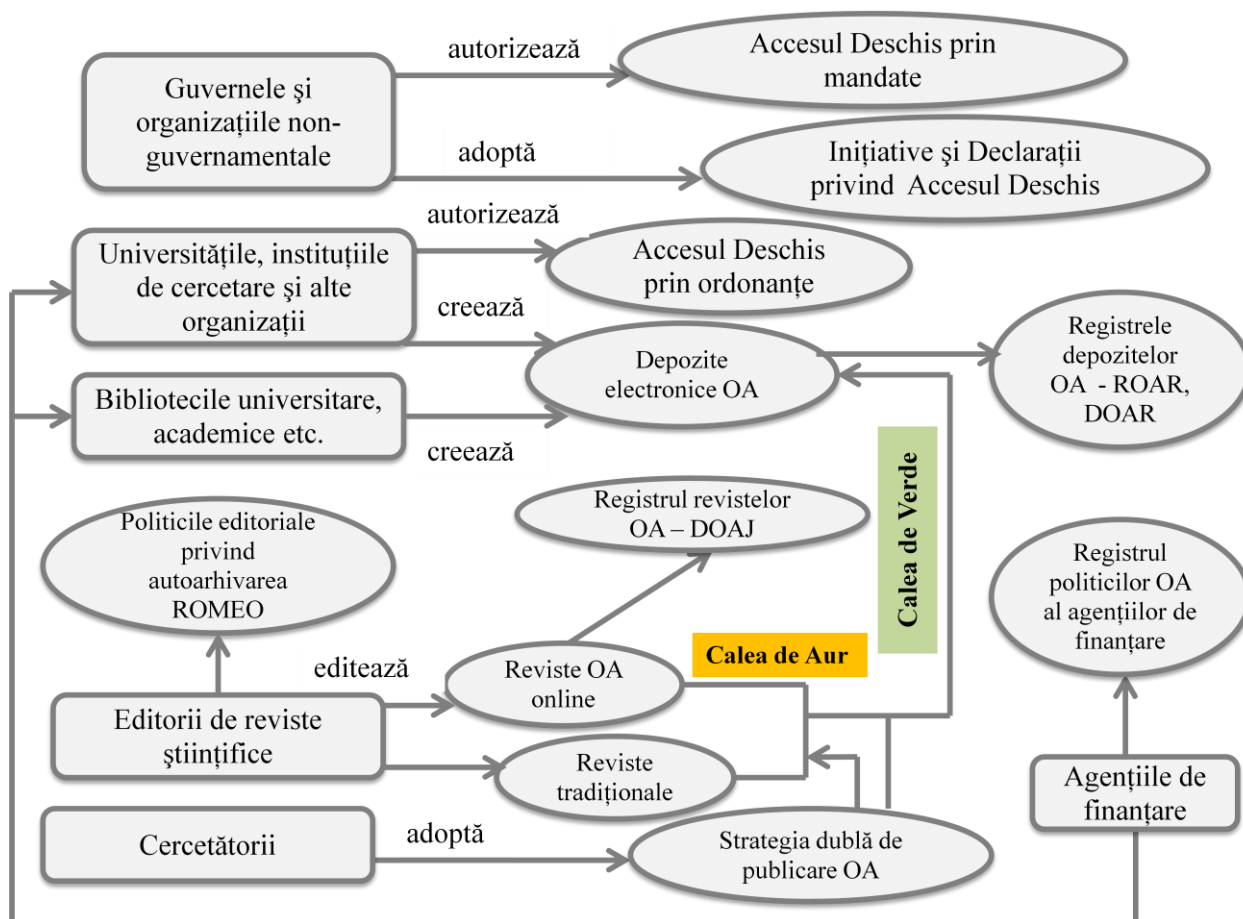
Guvernele şi organizațiile non-guvernamentale

autorizează

Accesul Deschis prin mandate

adoptă

Inițiative şi Declarații privind Accesul Deschis

autorizează

Universitățile, instituțiile de cercetare şi alte organizații

Accesul Deschis prin ordonanțe

creează

Depozite electronice OA

Registrele depozitelor OA - ROAR, DOAR

Bibliotecile universitare, academice etc.

creează

Calea de Verde

Registrul revistelor OA – DOAJ

Politicile editoriale privind autoarhivarea ROMEO

Registrul politicilor OA al agențiilor de finanțare

Calea de Aur

editează

Reviste OA online

Editorii de reviste ştiințifice

Reviste tradiționale

Agențiile de finanțare

Cercetătorii

adoptă

Strategia dublă de publicare OA